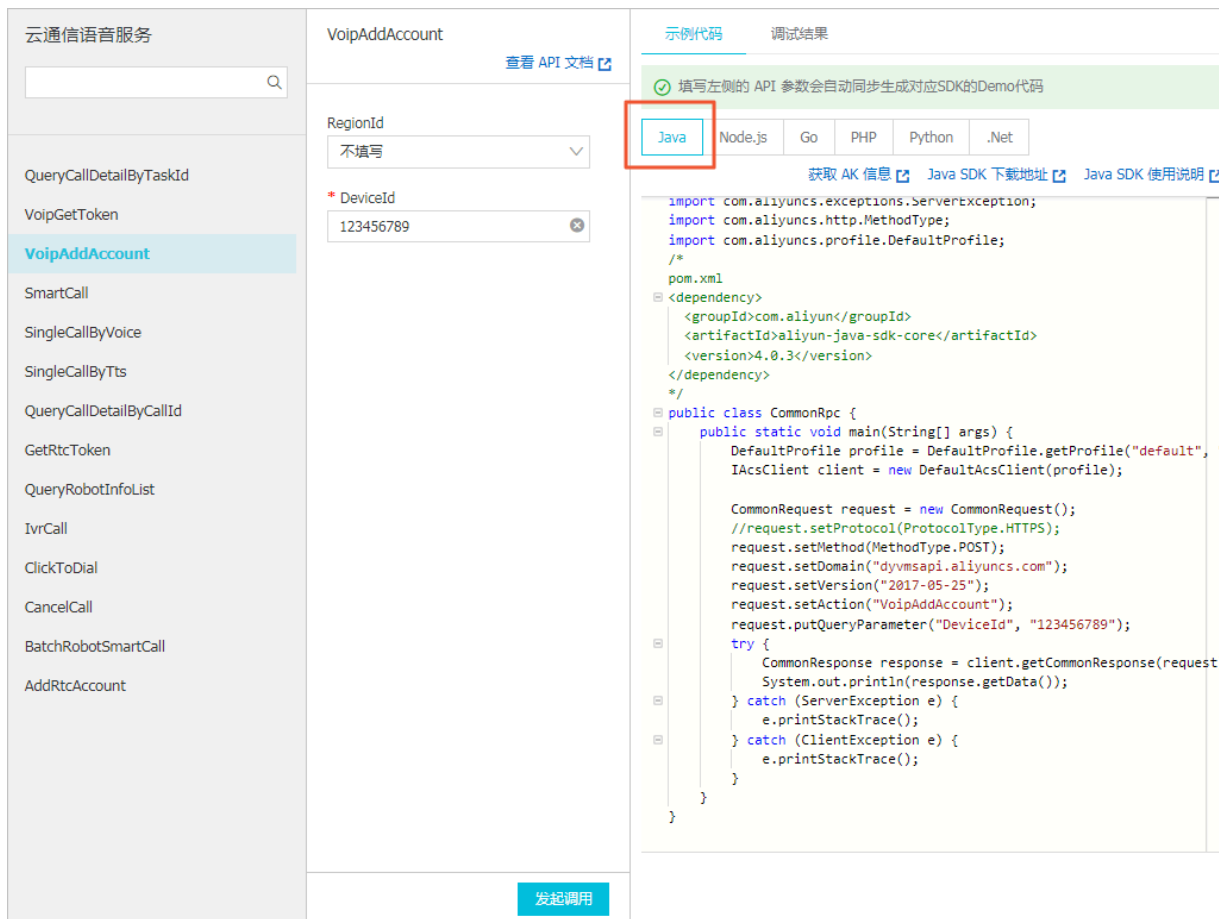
云通信语音服务

QueryCallDetailByTaskId
VoipGetToken
VoipAddAccount
SmartCall
SingleCallByVoice
SingleCallByTts
QueryCallDetailByCallId
GetRtcToken
QueryRobotInfoList
IvrCall
ClickToDial
CancelCall
BatchRobotSmartCall
AddRtcAccount

VoipAddAccount
查看 API 文档

RegionId
不填写

* DeviceId
123456789

发起调用

示例代码 调试结果

填写左侧的 API 参数会自动同步生成对应SDK的Demo代码

Java Node.js Go PHP Python .Net

获取 AK 信息 Java SDK 下载地址 Java SDK 使用说明

```
import com.aliyuncs.exceptions.ServerException;
import com.aliyuncs.http.MethodType;
import com.aliyuncs.profile.DefaultProfile;
/*
pom.xml
<dependency>
  <groupId>com.aliyun</groupId>
  <artifactId>aliyun-java-sdk-core</artifactId>
  <version>4.0.3</version>
</dependency>
*/
public class CommonRpc {
    public static void main(String[] args) {
        DefaultProfile profile = DefaultProfile.getProfile("default",
        IAcsClient client = new DefaultAcsClient(profile);

        CommonRequest request = new CommonRequest();
        //request.setProtocol(ProtocolType.HTTPS);
        request.setMethod(MethodType.POST);
        request.setDomain("dyvmsapi.aliyuncs.com");
        request.setVersion("2017-05-25");
        request.setAction("VoipAddAccount");
        request.putQueryParameter("DeviceId", "123456789");
        try {
            CommonResponse response = client.getCommonResponse(request
            System.out.println(response.getData());
        } catch (ServerException e) {
            e.printStackTrace();
        } catch (ClientException e) {
            e.printStackTrace();
        }
    }
}
```